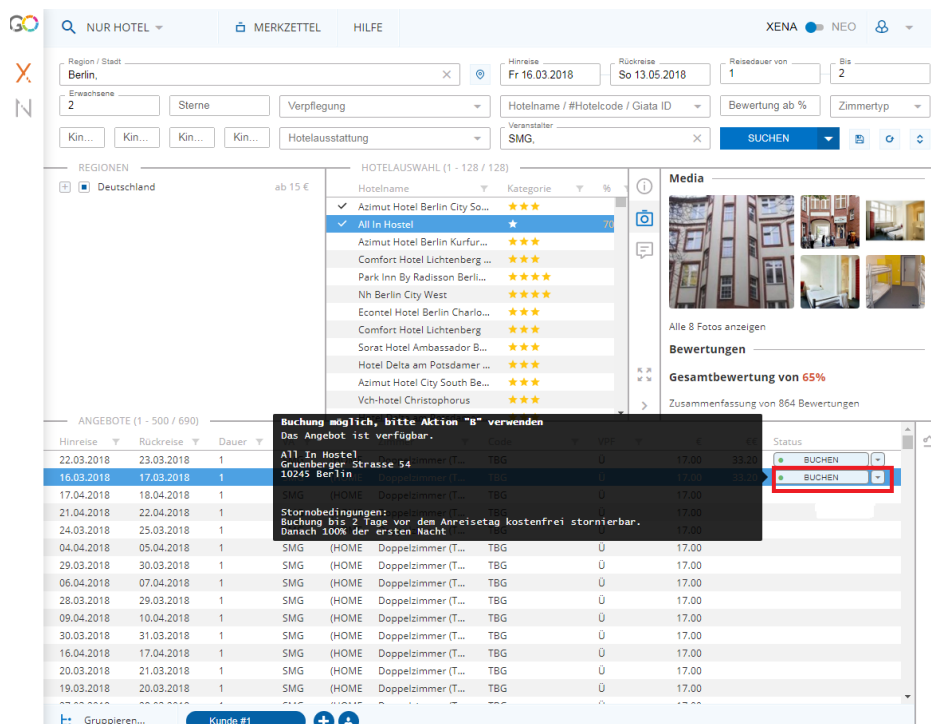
GO
NUR HOTEL
MERKZETTEL
HILFE
XENA NEO

Region / Stadt
Berlin,
Hinreise
Fr 16.03.2018
Rückreise
So 13.05.2018
Reisedauer von
1
Bis
2
Erwachsene
2
Sterne
Verpflegung
Hotelname / #Hotelcode / Giata ID
Bewertung ab %
Zimmertyp
Kin... Kin... Kin... Kin...
Hotelausstattung
Veranstalter
SMG,
SUCHEN

REGIONEN
Deutschland ab 15 €

HOTELAUSWAHL (1 - 128 / 128)
| Hotelname | Kategorie | % |
|---|---|---|
| Azimut Hotel Berlin City So... | ★★★ | |
| All In Hostel | ★ | 70 |
| Azimut Hotel Berlin Kurfur... | ★★★ | |
| Comfort Hotel Lichtenberg ... | ★★★ | |
| Park Inn By Radisson Berli... | ★★★★ | |
| Nh Berlin City West | ★★★★ | |
| Econtel Hotel Berlin Charlo... | ★★★ | |
| Comfort Hotel Lichtenberg | ★★★ | |
| Sorat Hotel Ambassador B... | ★★★ | |
| Hotel Delta am Potsdamer ... | ★★★ | |
| Azimut Hotel City South Be... | ★★★ | |
| Vch-hotel Christophorus | ★★★ | |

Media
Alle 8 Fotos anzeigen
Bewertungen
Gesamtbewertung von 65%
Zusammenfassung von 864 Bewertungen

ANGEBOTE (1 - 500 / 690)

Buchung möglich, bitte Aktion "B" verwenden
Das Angebot ist verfügbar.

All In Hostel
Gruenberger Strasse 54
10245 Berlin

Stornobedingungen:
Buchung bis 2 Tage vor dem Anreisetag kostenfrei stornierbar.
Danach 100% der ersten Nacht

| Hinreise | Rückreise | Dauer | | | | Code | VPF | € | €€ | Status |
|---|---|---|---|---|---|---|---|---|---|---|
| 22.03.2018 | 23.03.2018 | 1 | | | Doppelzimmer (T... | TBG | Ü | 17.00 | 33.20 | BUCHEN |
| 16.03.2018 | 17.03.2018 | 1 | | | Doppelzimmer (T... | TBG | Ü | 17.00 | 33.20 | BUCHEN |
| 17.04.2018 | 18.04.2018 | 1 | SMG | (HOME | Doppelzimmer (T... | TBG | Ü | 17.00 | | |
| 21.04.2018 | 22.04.2018 | 1 | | | | | | 17.00 | | |
| 24.03.2018 | 25.03.2018 | 1 | | | | | | 17.00 | | |
| 04.04.2018 | 05.04.2018 | 1 | SMG | (HOME | Doppelzimmer (T... | TBG | Ü | 17.00 | | |
| 29.03.2018 | 30.03.2018 | 1 | SMG | (HOME | Doppelzimmer (T... | TBG | Ü | 17.00 | | |
| 06.04.2018 | 07.04.2018 | 1 | SMG | (HOME | Doppelzimmer (T... | TBG | Ü | 17.00 | | |
| 28.03.2018 | 29.03.2018 | 1 | SMG | (HOME | Doppelzimmer (T... | TBG | Ü | 17.00 | | |
| 09.04.2018 | 10.04.2018 | 1 | SMG | (HOME | Doppelzimmer (T... | TBG | Ü | 17.00 | | |
| 30.03.2018 | 31.03.2018 | 1 | SMG | (HOME | Doppelzimmer (T... | TBG | Ü | 17.00 | | |
| 16.04.2018 | 17.04.2018 | 1 | SMG | (HOME | Doppelzimmer (T... | TBG | Ü | 17.00 | | |
| 20.03.2018 | 21.03.2018 | 1 | SMG | (HOME | Doppelzimmer (T... | TBG | Ü | 17.00 | | |
| 19.03.2018 | 20.03.2018 | 1 | SMG | (HOME | Doppelzimmer (T... | TBG | Ü | 17.00 | | |

Gruppieren...
Kunde #1